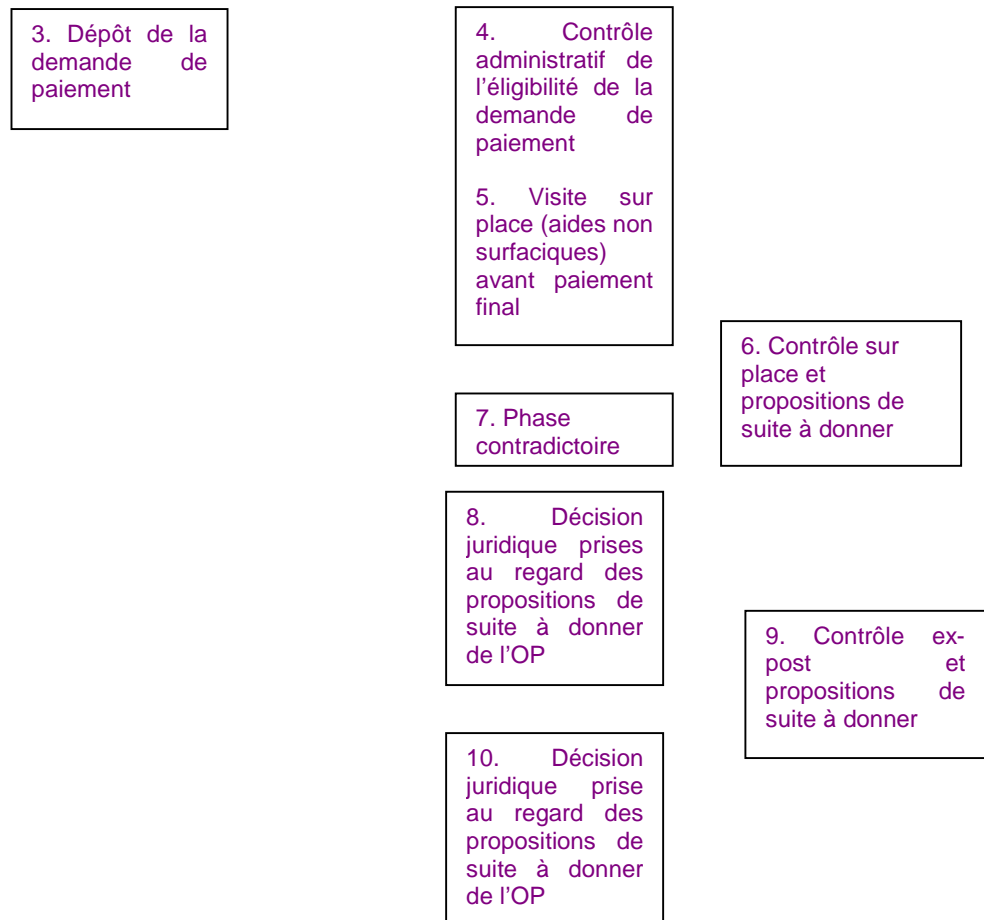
3. Dépôt de la demande de paiement

4. Contrôle administratif de l'éligibilité de la demande de paiement

5. Visite sur place (aides non surfaciques) avant paiement final

6. Contrôle sur place et propositions de suite à donner

7. Phase contradictoire

8. Décision juridique prises au regard des propositions de suite à donner de l'OP

9. Contrôle ex-post et propositions de suite à donner

10. Décision juridique prise au regard des propositions de suite à donner de l'OP